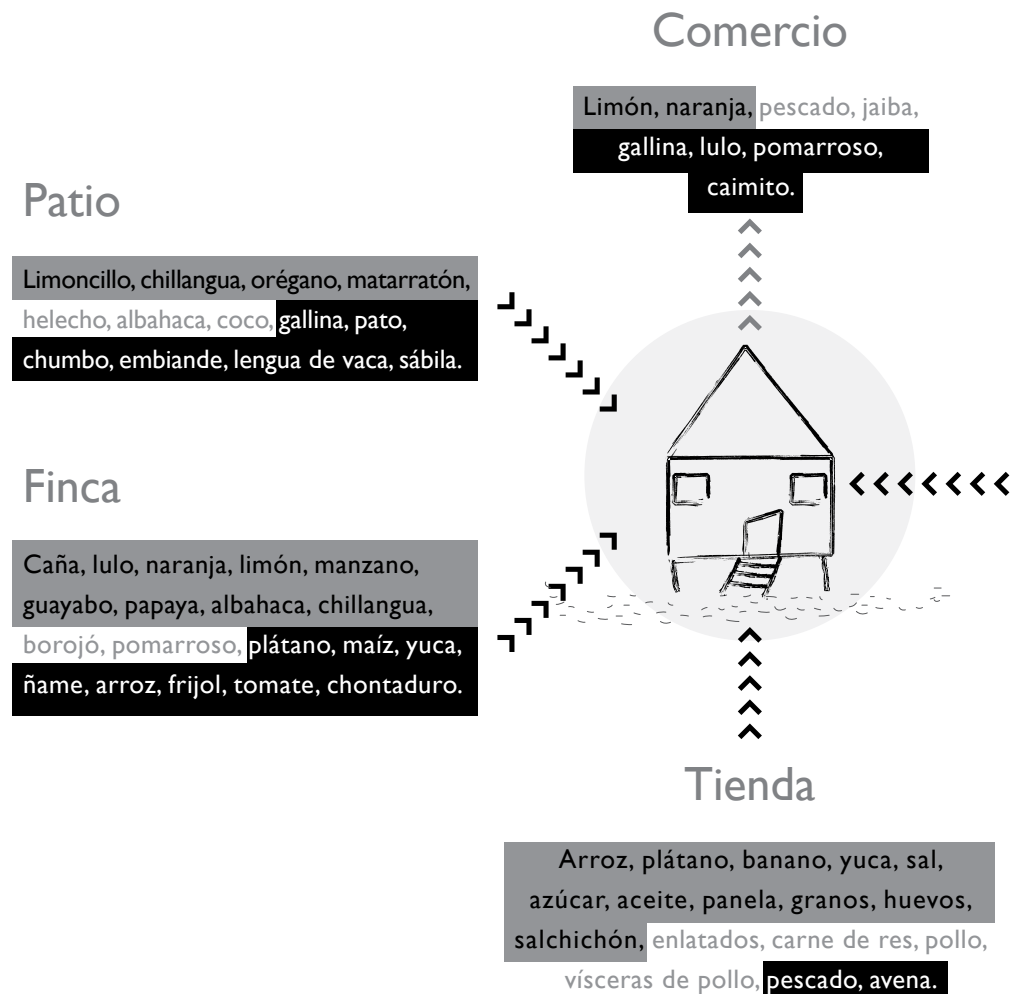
Comercio

Limón, naranja, pescado, jaiba, gallina, lulo, pomarroso, caimito.

Patio

Limoncillo, chillangua, orégano, matarratón, helecho, albahaca, coco, gallina, pato, chumbo, embiande, lengua de vaca, sábila.

Finca

Caña, lulo, naranja, limón, manzano, guayabo, papaya, albahaca, chillangua, borojó, pomarroso, plátano, maíz, yuca, ñame, arroz, frijol, tomate, chontaduro.

Tienda

Arroz, plátano, banano, yuca, sal, azúcar, aceite, panela, granos, huevos, salchichón, enlatados, carne de res, pollo, vísceras de pollo, pescado, avena.